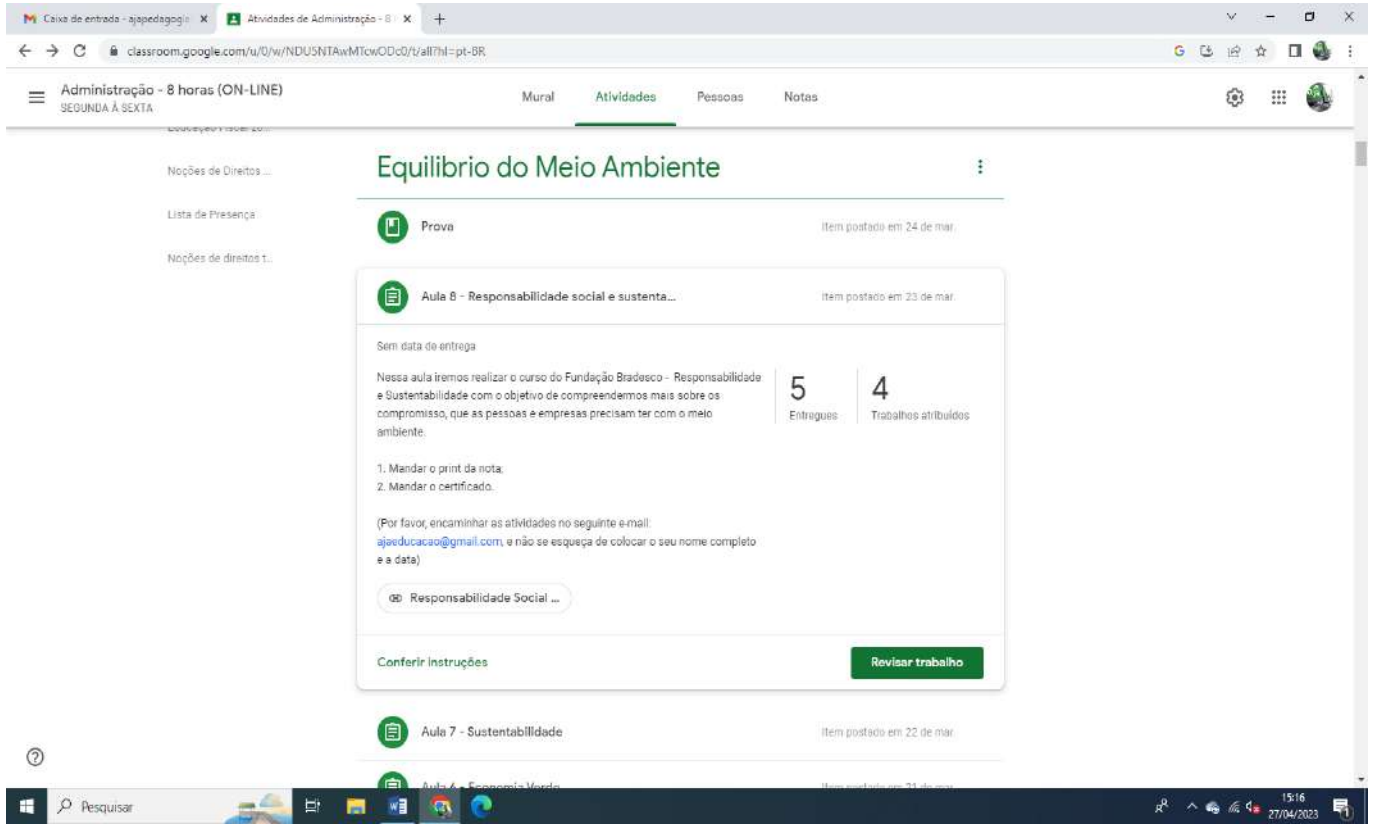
Caixa de entrada - ajapedagogia
Atividades de Administração - 8
classroom.google.com/u/0/w/NDU5NTAwMTcwODc0/t/all?hl=pt-BR

Administração - 8 horas (ON-LINE)
SEGUNDA À SEXTA

Mural
Atividades
Pessoas
Notas

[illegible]
Noções de Direitos ...
Lista de Presença
Noções de direitos t...

Equilibrio do Meio Ambiente

Prova
Item postado em 24 de mar.

Aula 8 - Responsabilidade social e sustenta...
Item postado em 23 de mar.

Sem data de entrega

Nessa aula iremos realizar o curso do Fundação Bradesco - Responsabilidade e Sustentabilidade com o objetivo de compreendermos mais sobre os compromisso, que as pessoas e empresas precisam ter com o meio ambiente.

1. Mandar o print da nota;
2. Mandar o certificado.

(Por favor, encaminhar as atividades no seguinte e-mail: ajaeducacao@gmail.com, e não se esqueça de colocar o seu nome completo e a data)

5
Entregues
4
Trabalhos atribuídos

Responsabilidade Social ...

Conferir instruções
Revisar trabalho

Aula 7 - Sustentabilidade
Item postado em 22 de mar.

Aula 6 - Economia Verde
Item postado em 21 de mar.

Pesquisar
15:16
27/04/2023